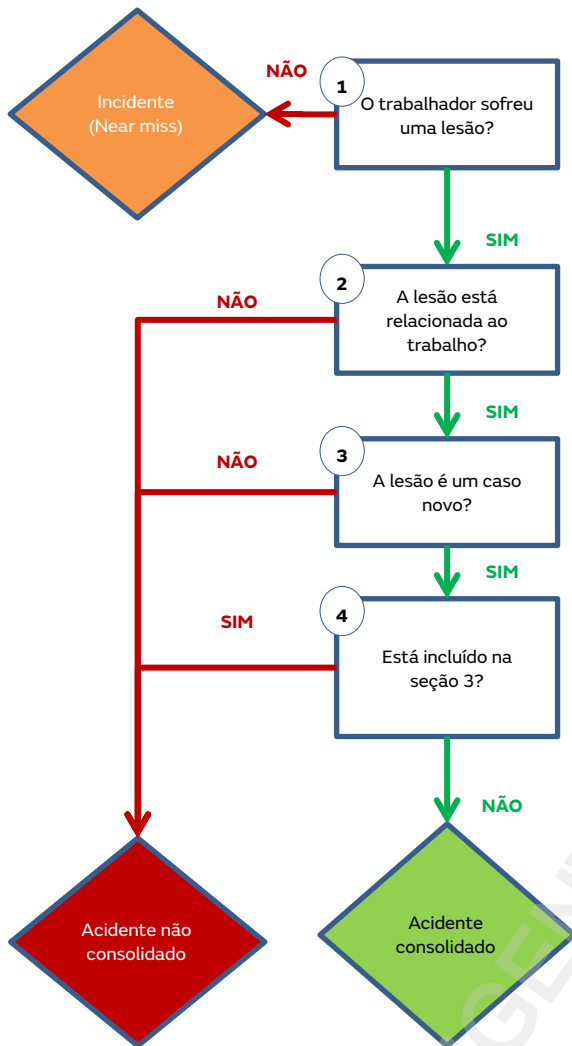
Incidente (Near miss)

NÃO

1

O trabalhador sofreu uma lesão?

SIM

NÃO

2

A lesão está relacionada ao trabalho?

SIM

NÃO

3

A lesão é um caso novo?

SIM

SIM

4

Está incluído na seção 3?

NÃO

Acidente não consolidado

Acidente consolidado